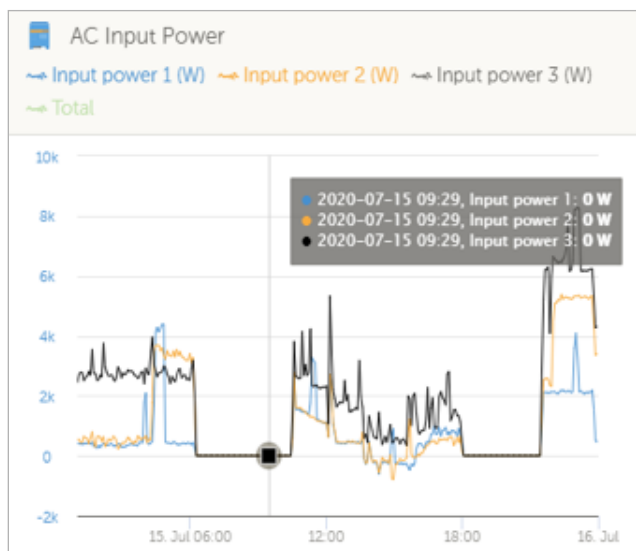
AC Input Power

Input power 1 (W) Input power 2 (W) Input power 3 (W) Total

10k
8k
6k
4k
2k
0
-2k

2020-07-15 09:29, Input power 1: 0 W
2020-07-15 09:29, Input power 2: 0 W
2020-07-15 09:29, Input power 3: 0 W

15. Jul 06:00
12:00
18:00
16. Jul